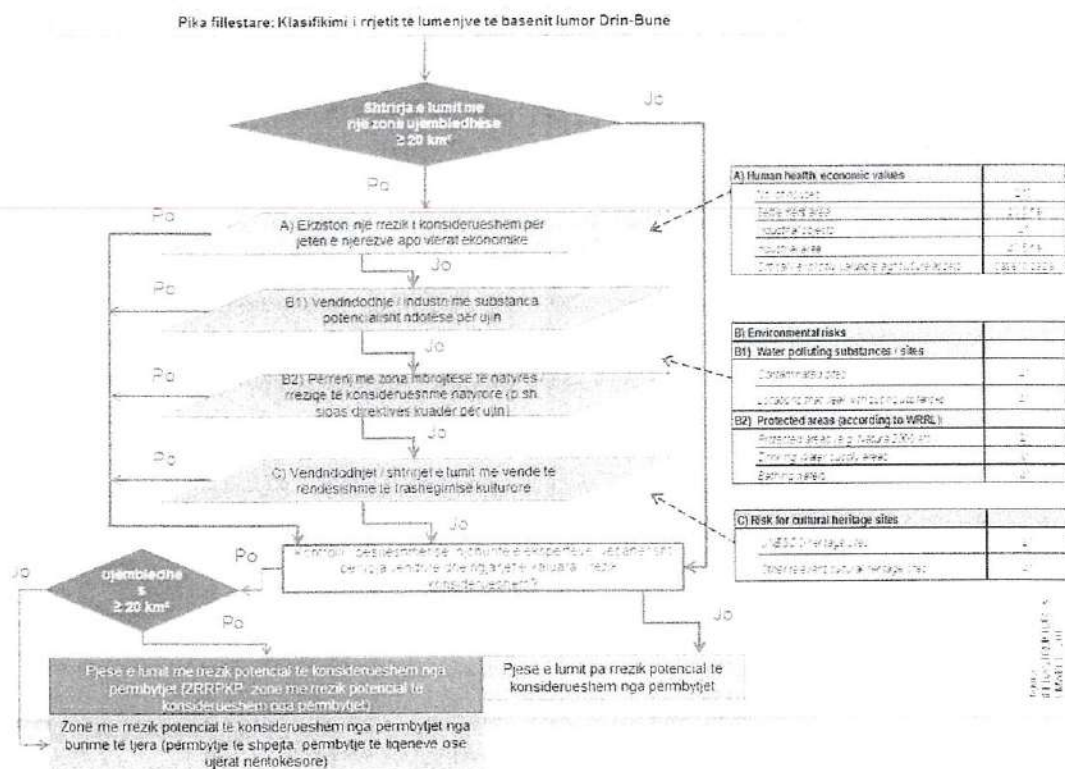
Pika fillestare: Klasifikimi i rrjetit te lumenjve te basenit lumor Drin-Bune

Shtrirja e lumit me nje zone ujembledhese ≥ 20 km²

Jo

Po

A) Ekziston nje rrezik i konsiderueshem per jeten e njerezve apo vlerat ekonomike

Po

Jo

B1) Vendndodhje / industri me substanca potencialisht ndotese per ujin

Po

Jo

B2) Perrenj me zona mbrojtese te natyres / rrezige te konsiderueshme natyrore (p.sh. sipas direktives kuader per ujin)

Po

Jo

C) Vendndodhjet / shtrirjet e lumit me vende te rendesishme te trashegimise kulturore

Jo

Po

Kontroll i besueshmerise nepermjet e ekspertave, vleresim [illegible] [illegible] e vendeve dhe ngjarjeve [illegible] rrezik i konsiderueshem?

Jo

ujembledhes ≥ 20 km²

Po

Jo

Pjese e lumit me rrezik potencial te konsiderueshem nga permbytjet (ZRRPKP, zone me rrezik potencial te konsiderueshem nga permbytjet)

Pjese e lumit pa rrezik potencial te konsiderueshem nga permbytjet

Zone me rrezik potencial te konsiderueshem nga permbytjet nga burime te tjera (permbytje te shpejta, permbytje te liqeneve ose ujerat nentokesore)

| A) Human health, economic values | |
|---|---|
| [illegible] | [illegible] |
| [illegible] | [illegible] |
| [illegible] | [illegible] |
| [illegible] | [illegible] |
| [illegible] | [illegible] |

| B) Environmental risks | |
|---|---|
| B1) Water polluting substances / sites | |
| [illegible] | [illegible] |
| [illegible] | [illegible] |
| B2) Protected areas (according to WRRL) | |
| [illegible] | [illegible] |
| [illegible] | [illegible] |
| Bathing areas | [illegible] |

| C) Risk for cultural heritage sites | |
|---|---|
| UNESCO heritage sites | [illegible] |
| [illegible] | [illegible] |

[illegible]